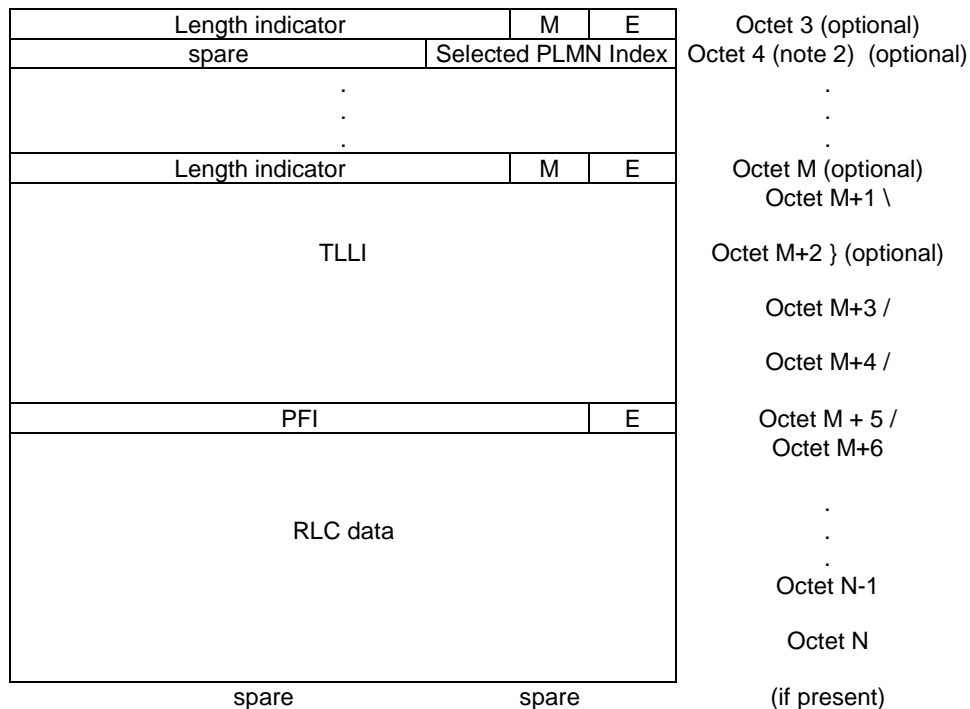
| Length indicator | M | E | Octet 3 (optional) |
|---|---|---|---|
| spare | Selected PLMN Index | | Octet 4 (note 2) (optional) |
| . . . | | | . . . |
| Length indicator | M | E | Octet M (optional) |
| TLLI | | | Octet M+1 \ Octet M+2 } (optional) Octet M+3 / Octet M+4 / |
| PFI | | E | Octet M + 5 / |
| RLC data | | | Octet M+6 . . . Octet N-1 Octet N |

spare spare (if present)